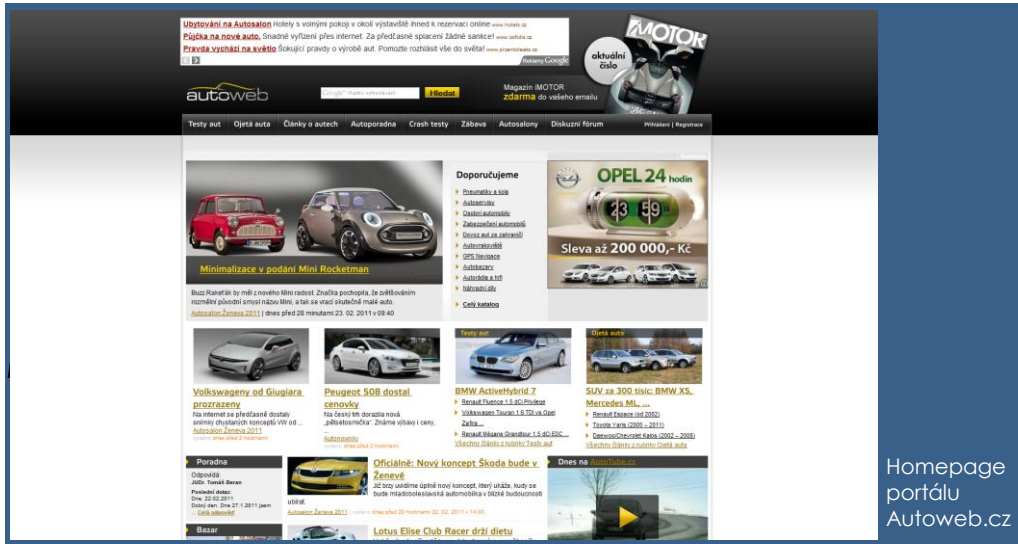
Ubytování na Autosalon Hotely s volnými pokoji v okolí výstaviště ihned k rezervaci online www.hotels.cz
Půjčka na nové auto. Snadné vyřízení přes internet. Za předčasné splacení žádné sankce! www.ozfinds.cz
Pravda vychází na světlo Šokující pravdy o výrobě aut. Pomozte rozhlásit vše do světa! www.pravdoaute.cz
Reklamy Google

iMOTOR
aktuální číslo

autoweb
Google Hledat
Magazín iMOTOR zdarma do vašeho emailu

Testy aut | Ojetá auta | Články o autech | Autoporadna | Crash testy | Zábava | Autosalony | Diskuzní fórum | Přihlášení | Registrace

Minimalizace v podání Mini Rocketman

Buzz Raketák by měl z nového Mini radost. Značka pochopila, že zvětšováním rozměrů původní smysl názvu Mini, a tak se vrací skutečně malé auto.
Autosalon Ženeva 2011 | dnes před 28 minutami 23. 02. 2011 v 09:40

Doporučujeme
Pneumatiky a kola
Autoservisy
Ojeté automobily
Zabezpečení automobilů
Dovoz aut ze zahraničí
Autovrakoviště
GPS Navigace
Autobazary
Autorádia a hifi
Náhradní díly
Celý katalog

OPEL 24 hodin
23 59
Sleva až 200 000,- Kč

Volkswageny od Giugiara prozrazeny
Na internet se předčasně dostaly snímky chystaných konceptů VW od ...
Autosalon Ženeva 2011

Peugeot 508 dostal cenovky
Na český trh dorazila nová „pětsetosmička". Známe výbavy i ceny. ...
Autonovinky

Testy aut
BMW ActiveHybrid 7
Renault Fluence 1.6 dCi Privilege
Volkswagen Touran 1.6 TDI vs Opel Zafira ...
Renault Mégane Grandtour 1.5 dCi EDC ...
Všechny články z rubriky Testy aut

Ojetá auta
SUV za 300 tisíc: BMW X5, Mercedes ML, ...
Renault Espace (od 2002)
Toyota Yaris (2005 – 2011)
Daewoo/Chevrolet Kalos (2002 – 2008)
Všechny články z rubriky Ojetá auta

Poradna
Odpovídá
JUDr. Tomáš Beran
Poslední dotaz:
Dne: 22.02.2011
Dobrý den. Dne 27.1.2011 jsem ...
Celá odpověď

Oficiálně: Nový koncept Škoda bude v Ženevě
Již brzy uvidíme úplně nový koncept, který ukáže, kudy se bude mladoboleslavská automobilka v blízké budoucnosti ubírat.
Autosalon Ženeva 2011

Dnes na AutoTube.cz

Bazar
Lotus Elise Club Racer drží dietu

Homepage portálu Autoweb.cz